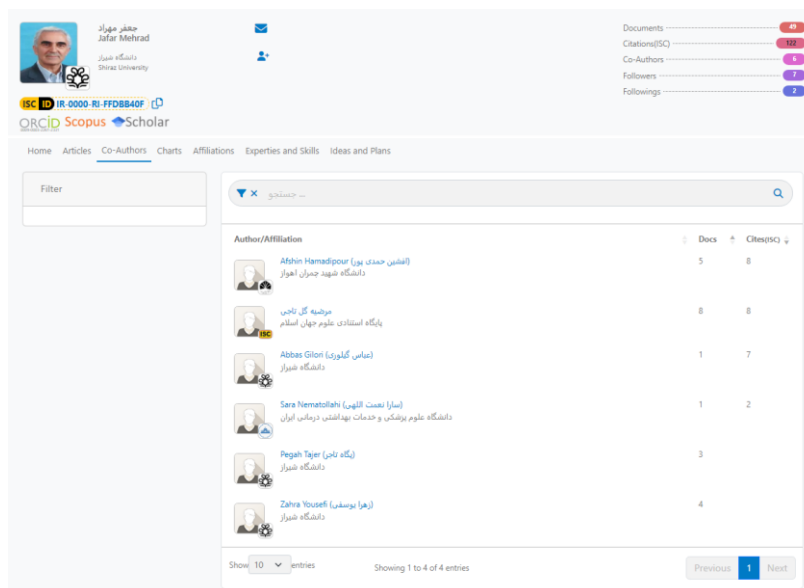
جعفر مهراد
Jafar Mehrad
دانشگاه شیراز
Shiraz University

ISC ID IR-0000-RI-FFDBB40F
ORCID Scopus Scholar

Documents 49
Citations(ISC) 122
Co-Authors 6
Followers 7
Followings 2

Home Articles Co-Authors Charts Affiliations Experties and Skills Ideas and Plans

Filter

... جستجو

| Author/Affiliation | Docs | Cites(ISC) |
|---|---|---|
| Afshin Hamadipour (افشین حمدی پور) دانشگاه شهید چمران اهواز | 5 | 8 |
| مرضیه گل تاجی پایگاه استنادی علوم جهان اسلام | 8 | 8 |
| Abbas Gilori (عباس گیلوری) دانشگاه شیراز | 1 | 7 |
| Sara Nematollahi (سارا نعمت اللهی) دانشگاه علوم پزشکی و خدمات بهداشتی درمانی ایران | 1 | 2 |
| Pegah Tajer (پگاه تاجر) دانشگاه شیراز | 3 | |
| Zahra Yousefi (زهرا یوسفی) دانشگاه شیراز | 4 | |

Show 10 entries
Showing 1 to 4 of 4 entries
Previous 1 Next